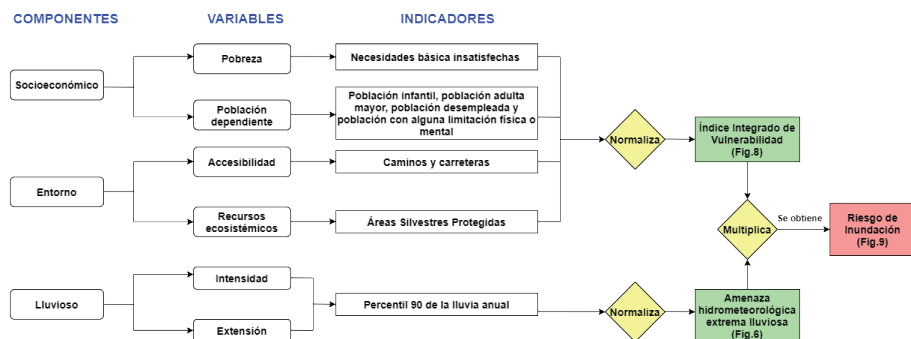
COMPONENTES

VARIABLES

INDICADORES

Socioeconómico

Pobreza

Necesidades básica insatisfechas

Población dependiente

Población infantil, población adulta mayor, población desempleada y población con alguna limitación física o mental

Entorno

Accesibilidad

Caminos y carreteras

Recursos ecosistémicos

Áreas Silvestres Protegidas

Normaliza

Índice Integrado de Vulnerabilidad (Fig.8)

Multiplica

Se obtiene

Riesgo de Inundación (Fig.9)

Lluvioso

Intensidad

Extensión

Percentil 90 de la lluvia anual

Normaliza

Amenaza hidrometeorológica extrema lluviosa (Fig.6)